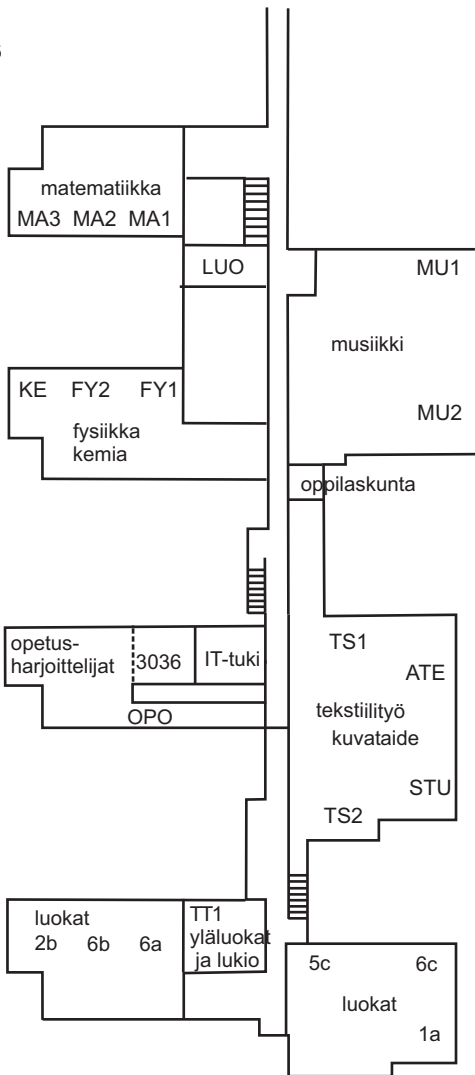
matematiikka
MA3 MA2 MA1

LUO

MU1

musiikki

KE FY2 FY1
fysiikka
kemia

MU2

oppilaskunta

opetusharjoittelijat
3036
IT-tuki
OPO

TS1
ATE
tekstiilityö
kuvataide
STU
TS2

luokat
2b 6b 6a

TT1
yläluokat
ja lukio

5c 6c
luokat
1a